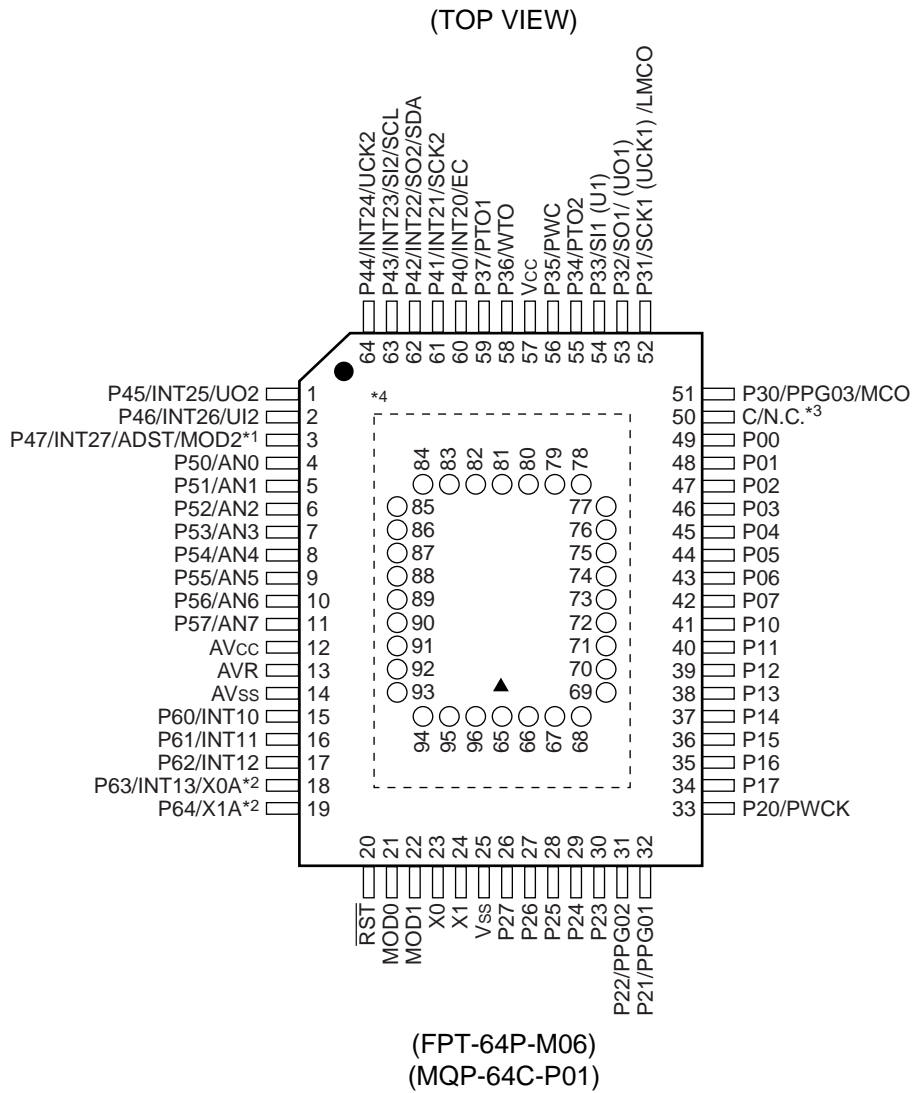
(TOP VIEW)

P44/INT24/UCK2
P43/INT23/SI2/SCL
P42/INT22/SO2/SDA
P41/INT21/SCK2
P40/INT20/EC
P37/PTO1
P36/WTO
Vcc
P35/PWC
P34/PTO2
P33/SI1 (U1)
P32/SO1/ (UO1)
P31/SCK1 (UCK1) /LMCO

64 63 62 61 60 59 58 57 56 55 54 53 52

*4

P45/INT25/UO2 1
P46/INT26/UI2 2
P47/INT27/ADST/MOD2*1 3
P50/AN0 4
P51/AN1 5
P52/AN2 6
P53/AN3 7
P54/AN4 8
P55/AN5 9
P56/AN6 10
P57/AN7 11
AVcc 12
AVR 13
AVss 14
P60/INT10 15
P61/INT11 16
P62/INT12 17
P63/INT13/X0A*2 18
P64/X1A*2 19

84 83 82 81 80 79 78
85 77
86 76
87 75
88 74
89 73
90 72
91 71
92 70
93 69
94 95 96 65 66 67 68

51 P30/PPG03/MCO
50 C/N.C.*3
49 P00
48 P01
47 P02
46 P03
45 P04
44 P05
43 P06
42 P07
41 P10
40 P11
39 P12
38 P13
37 P14
36 P15
35 P16
34 P17
33 P20/PWCK

20 21 22 23 24 25 26 27 28 29 30 31 32

$\overline{RST}$
MOD0
MOD1
X0
X1
Vss
P27
P26
P25
P24
P23
P22/PPG02
P21/PPG01

(FPT-64P-M06)
(MQP-64C-P01)